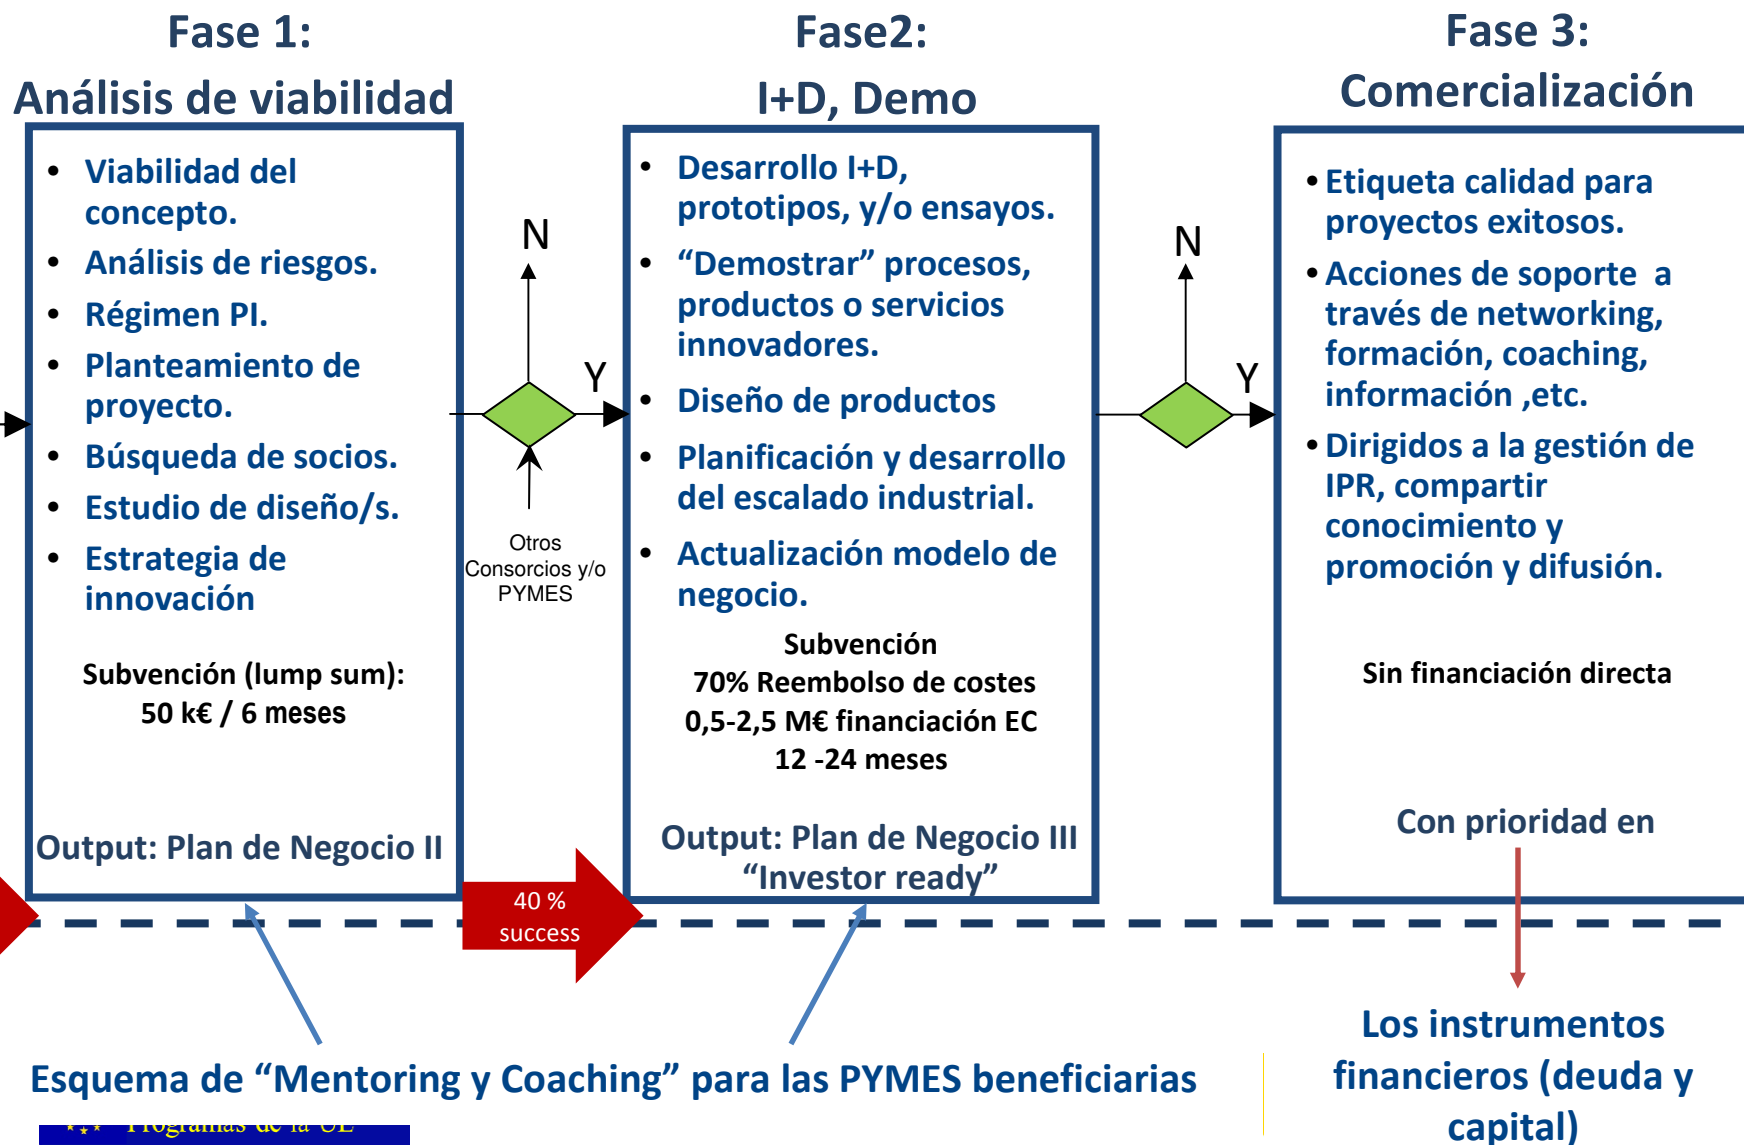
Fase 1:
Análisis de viabilidad

Viabilidad del concepto.
Análisis de riesgos.
Régimen PI.
Planteamiento de proyecto.
Búsqueda de socios.
Estudio de diseño/s.
Estrategia de innovación

Subvención (lump sum):
50 k€ / 6 meses

Output: Plan de Negocio II

N
Y
Otros Consorcios y/o PYMES

40 % success

Fase2:
I+D, Demo

Desarrollo I+D, prototipos, y/o ensayos.
"Demostrar" procesos, productos o servicios innovadores.
Diseño de productos
Planificación y desarrollo del escalado industrial.
Actualización modelo de negocio.

Subvención
70% Reembolso de costes
0,5-2,5 M€ financiación EC
12 -24 meses

Output: Plan de Negocio III
"Investor ready"

N
Y

Fase 3:
Comercialización

Etiqueta calidad para proyectos exitosos.
Acciones de soporte a través de networking, formación, coaching, información ,etc.
Dirigidos a la gestión de IPR, compartir conocimiento y promoción y difusión.

Sin financiación directa

Con prioridad en

Los instrumentos financieros (deuda y capital)

Esquema de "Mentoring y Coaching" para las PYMES beneficiarias

Programas de la UE